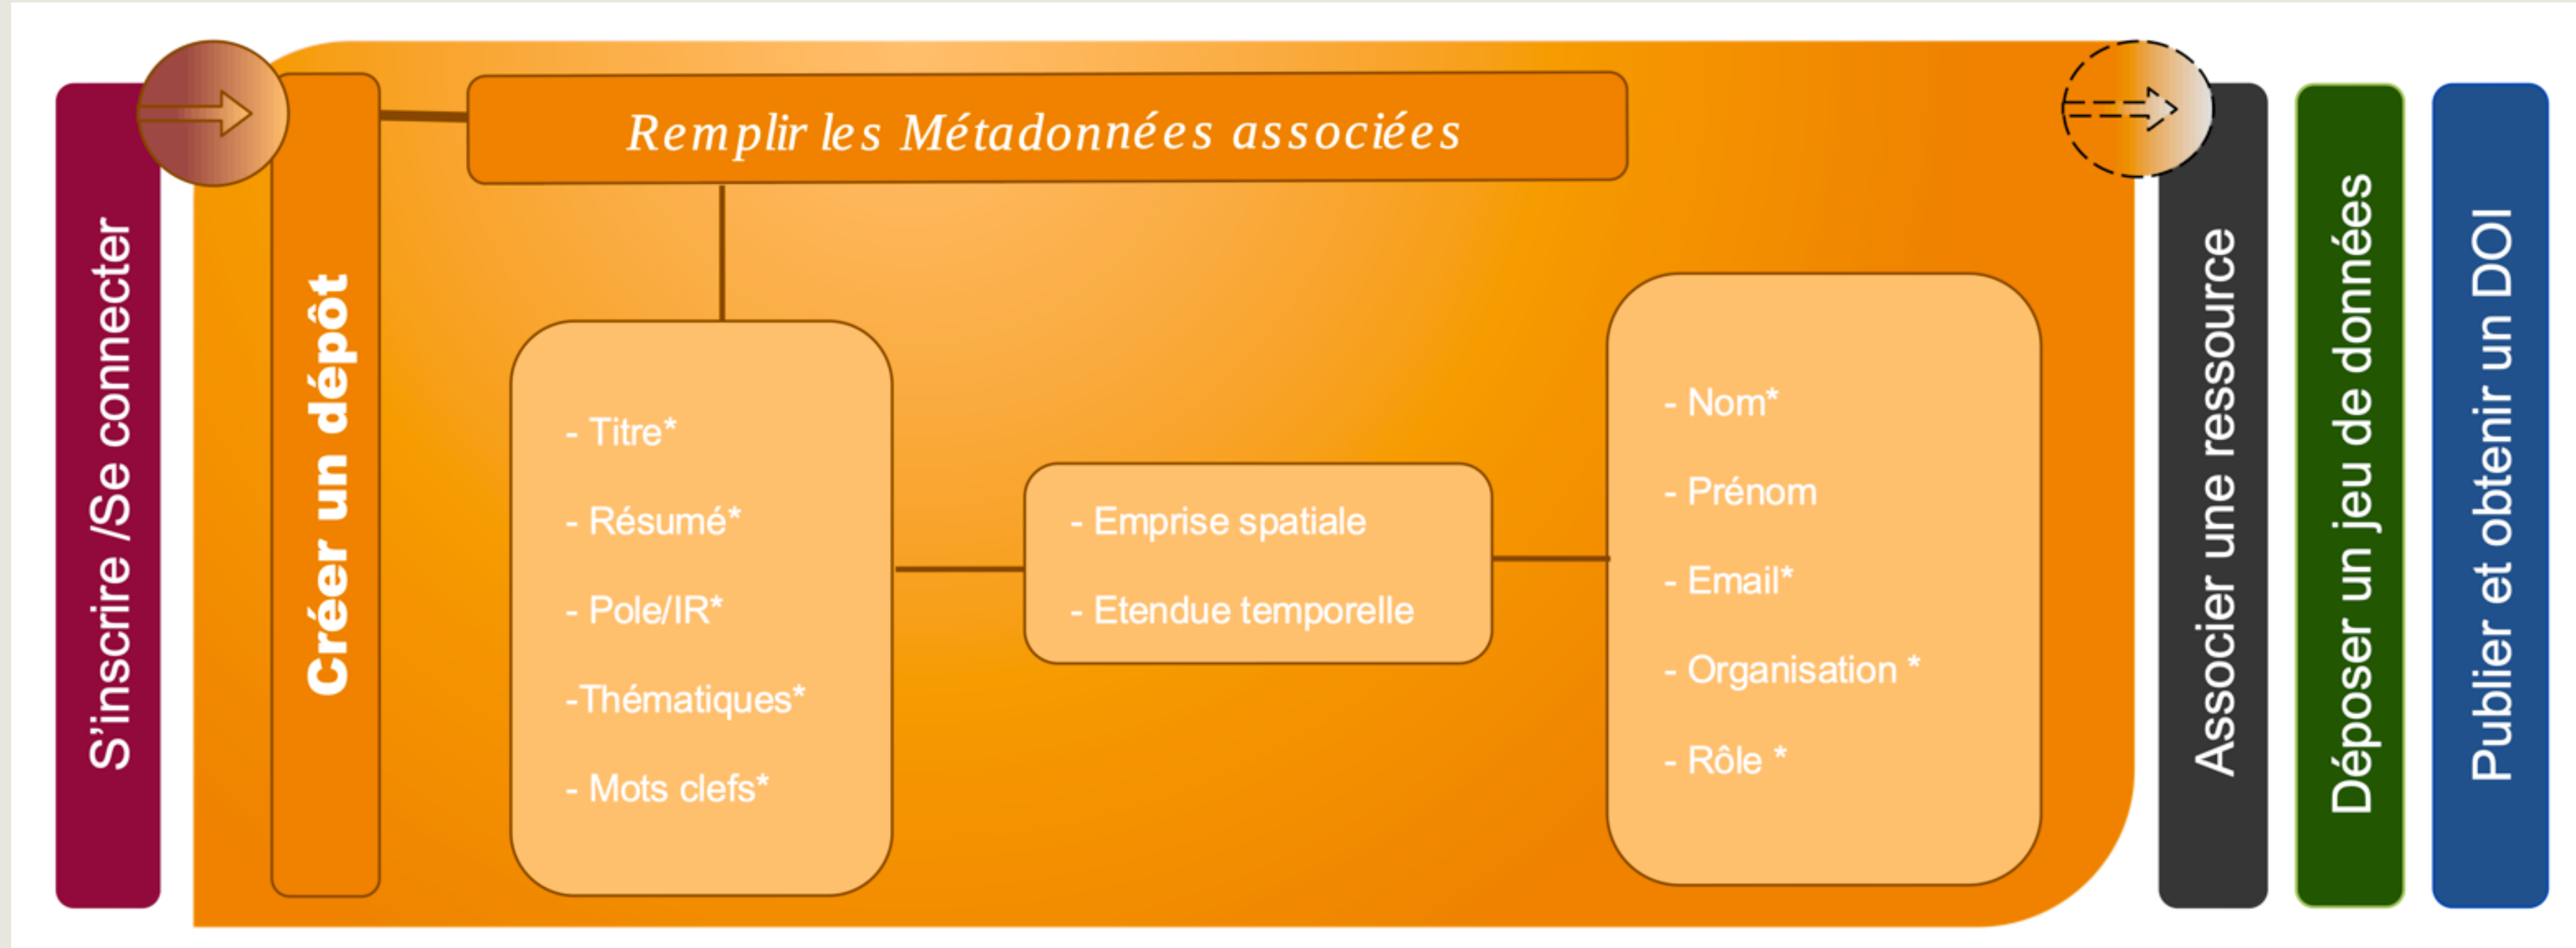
S'inscrire /Se connecter

Créer un dépôt

Remplir les Métadonnées associées

- Titre*

- Résumé*

- Pole/IR*

-Thématiques*

- Mots clefs*

- Emprise spatiale

- Etendue temporelle

- Nom*

- Prénom

- Email*

- Organisation *

- Rôle *

Associer une ressource

Déposer un jeu de données

Publier et obtenir un DOI